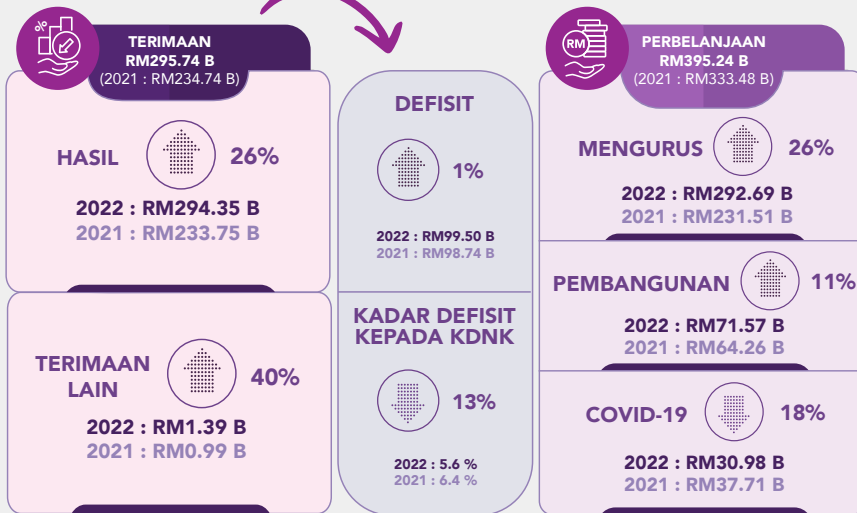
TERIMAAN
RM295.74 B
(2021 : RM234.74 B)

HASIL 26%
2022 : RM294.35 B
2021 : RM233.75 B

TERIMAAN LAIN 40%
2022 : RM1.39 B
2021 : RM0.99 B

DEFISIT
1%
2022 : RM99.50 B
2021 : RM98.74 B

KADAR DEFISIT KEPADA KDNK
13%
2022 : 5.6 %
2021 : 6.4 %

RM
PERBELANJAAN
RM395.24 B
(2021 : RM333.48 B)

MENGURUS 26%
2022 : RM292.69 B
2021 : RM231.51 B

PEMBANGUNAN 11%
2022 : RM71.57 B
2021 : RM64.26 B

COVID-19 18%
2022 : RM30.98 B
2021 : RM37.71 B